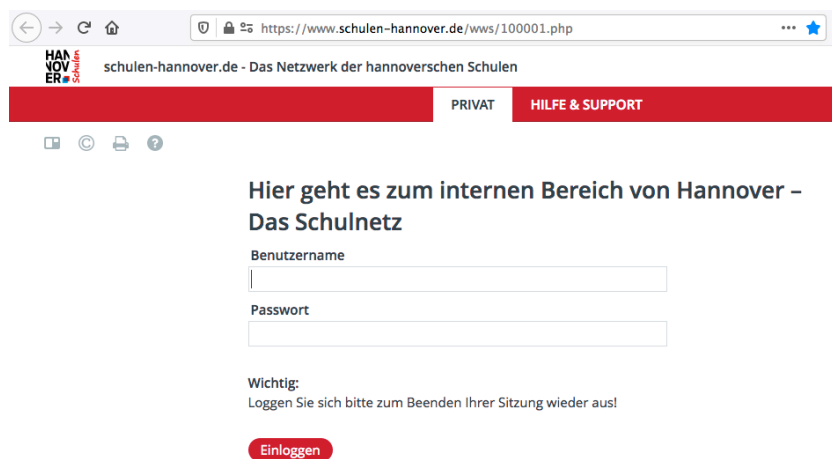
https://www.schulen-hannover.de/wws/100001.php

HAN NOV ER Schulen

schulen-hannover.de - Das Netzwerk der hannoverschen Schulen

PRIVAT HILFE & SUPPORT

Hier geht es zum internen Bereich von Hannover – Das Schulnetz

Benutzername

Passwort

Wichtig:
Loggen Sie sich bitte zum Beenden Ihrer Sitzung wieder aus!

Einloggen